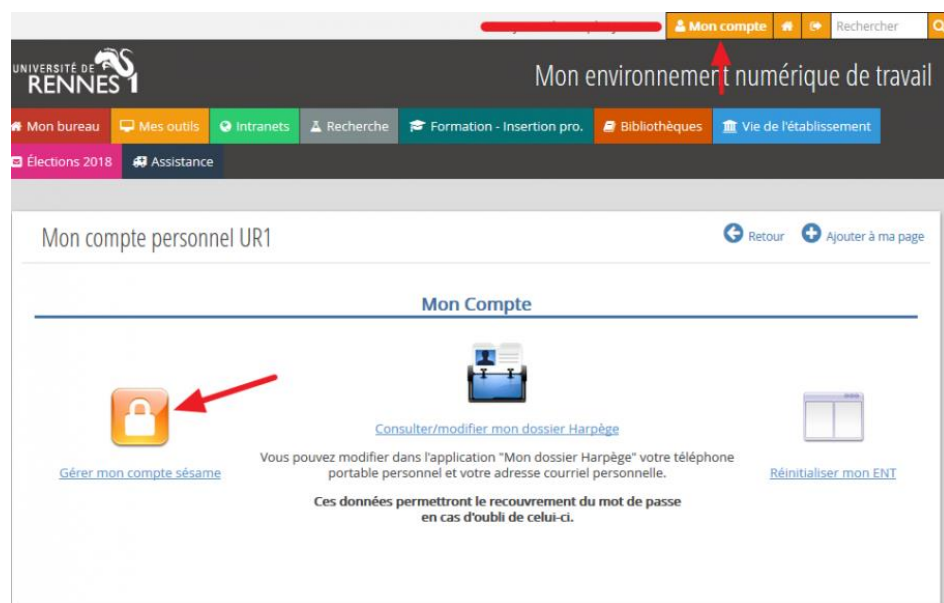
Mon compte
Rechercher

UNIVERSITÉ DE RENNES 1

Mon environnement numérique de travail

Mon bureau
Mes outils
Intranets
Recherche
Formation - Insertion pro.
Bibliothèques
Vie de l'établissement
Élections 2018
Assistance

Mon compte personnel UR1

Retour
Ajouter à ma page

Mon Compte

Gérer mon compte sésame

Consulter/modifier mon dossier Harpège

Vous pouvez modifier dans l'application "Mon dossier Harpège" votre téléphone portable personnel et votre adresse courriel personnelle.

**Ces données permettront le recouvrement du mot de passe en cas d'oubli de celui-ci.**

Réinitialiser mon ENT